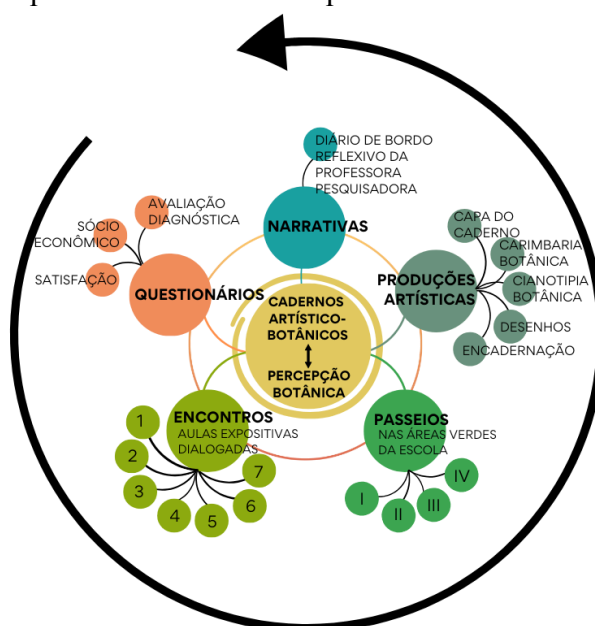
NARRATIVAS

DIÁRIO DE BORDO REFLEXIVO DA PROFESSORA PESQUISADORA

QUESTIONÁRIOS

AVALIAÇÃO DIAGNÓSTICA

SÓCIO ECONÔMICO

SATISFAÇÃO

PRODUÇÕES ARTÍSTICAS

CAPA DO CADERNO

CARIMBARIA BOTÂNICA

CIANOTIPIA BOTÂNICA

DESENHOS

ENCADERNAÇÃO

CADERNOS ARTÍSTICO-BOTÂNICOS

PERCEPÇÃO BOTÂNICA

ENCONTROS

AULAS EXPOSITIVAS DIALOGADAS

1

2

3

4

5

6

7

PASSEIOS

NAS ÁREAS VERDES DA ESCOLA

I

II

III

IV